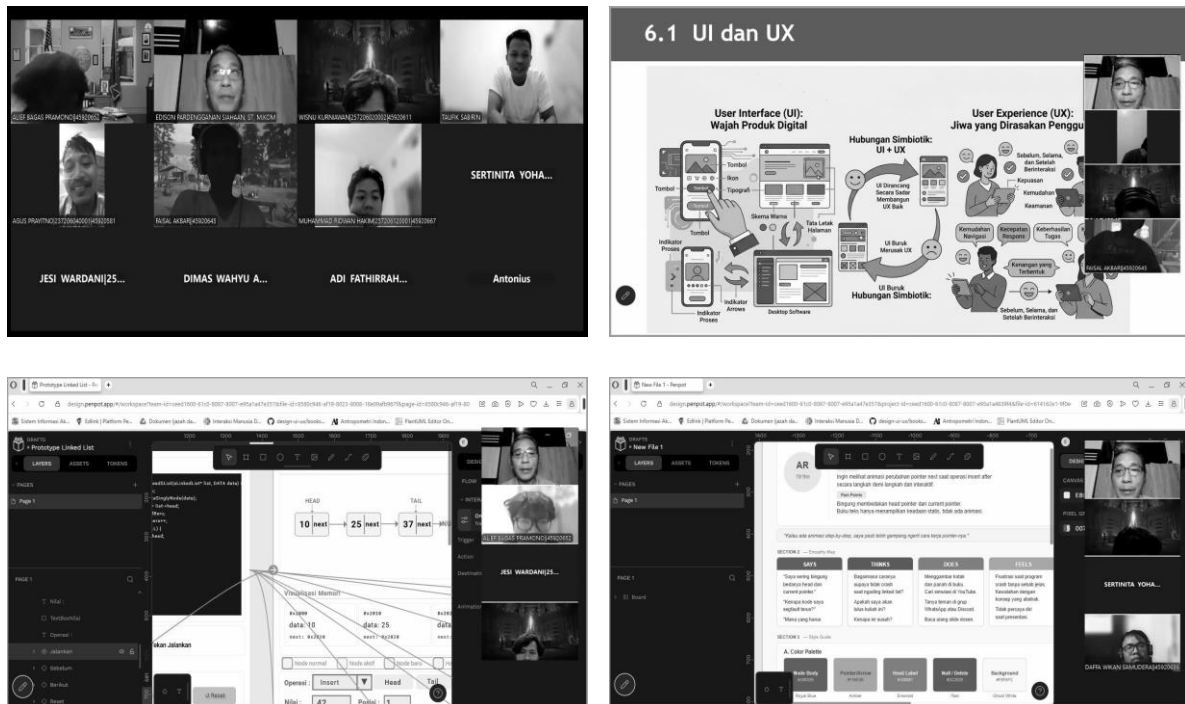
ALIEF BAGAS PRAMONO|45920652
EDISON PARDENGGANAN SIAHAAN, ST, M.KOM
WISNU KURNIAWAN|2572060200014|45920611
TAUFIK SABIRIN
AGUS PRAYITNO|2372060400011|45920581
FAISAL AKBAR|45920643
MUHAMMAD RIDWAN HAKIM|2572060200011|45920667
SERTINITA YOHA...
JESI WARDANI|25...
DIMAS WAHYU A...
ADI FATHIRRAH...
Antonius

6.1 UI dan UX

User Interface (UI): Wajah Produk Digital
Tombol
Ikon
Tipografi
Tombol
Tombol
Skema Warna
Tata Letak Halaman
Indikator Proses
Indikator Arrows
Indikator Proses
Desktop Software
Hubungan Simbiotik: UI + UX
UI Dirancang Secara Sadar Membangun UX Baik
UI Buruk Merusak UX
UI Buruk Hubungan Simbiotik:
User Experience (UX): Jiwa yang Dirasakan Penggu
Sebelum, Selama, dan Setelah Berinteraksi
Kepuasan
Kemudahan
Keamanan
Kemudahan Navigasi
Kecepatan Respons
Keberhasilan Tugas
Kenangan yang Terbentuk
Sebelum, Selama, dan Setelah Berinteraksi
FAISAL AKBAR|45920643

Prototype Linked List
design.penpot.app
Sistem Informasi Ak... Edlink | Platform Pe... Dokumen ijazah da... Interaksi Manusia D... design-ui-ux/books... Antropometri Indon... PlantUML Editor On...
DRAFTS
Prototype Linked List
LAYERS ASSETS TOKENS
PAGES
Page 1
PAGE 1
Nilai
TextBoxNilai
Operasi
Jalankan
Sebelum
Berikut
Reset
HEAD
TAIL
10 next
25 next
37 next
Visualisasi Memori
0x1000
data: 10
next: 0x2010
0x2010
data: 25
next: 0x3020
Node normal
Node aktif
Node baru
kan Jalankan
Operasi : Insert
Head
Tail
Nilai : 42
Posisi : 1
Reset
Trigger
Action
Destination
Animation
ALIEF BAGAS PRAMONO|45920652
JESI WARDANI|25...

New File 1 - Penpot
design.penpot.app
Sistem Informasi Ak... Edlink | Platform Pe... Dokumen ijazah da... Interaksi Manusia D... design-ui-ux/books... Antropometri Indon... PlantUML Editor On...
DRAFTS
New File 1
LAYERS ASSETS TOKENS
PAGES
Page 1
PAGE 1
Board
AR
Ingin melihat animasi perubahan pointer next saat operasi insert after secara langkah demi langkah dan interaktif.
Pain Points
Bingung membedakan head pointer dan current pointer.
Buku teks hanya menampilkan keadaan statis, tidak ada animasi.
"Kalau ada animasi step-by-step, saya pasti lebih gampang ngerti cara kerja pointer-nya."
SECTION 2 — Empathy Map
SAYS
THINKS
DOES
FEELS
SECTION 3 — Style Guide
A. Color Palette
Node Body
Pointer/Arrow
Head Label
Null / Delete
Background
Royal Blue
Amber
Emerald
Red
Ghost White
SERTINITA YOHA...
DAFFA WIKAN SIMUDERA|45920...